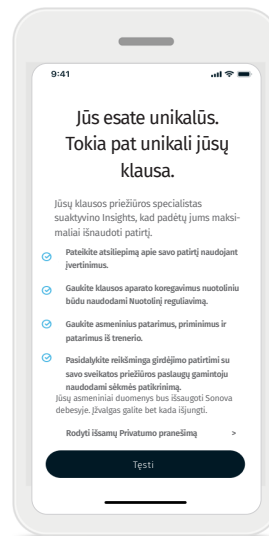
9:41

Jūs esate unikalūs. Tokia pat unikali jūsų klausa.

Jūsų klausos priežiūros specialistas suaktyvino Insights, kad padėtų jums maksimaliai išnaudoti patirtį.

Pateikite atsiliepimą apie savo patirtį naudojant įvertinimus.

Gaukite klausos aparato koregavimus nuotoliniu būdu naudodami Nuotolinį reguliavimą.

Gaukite asmeninius patarimus, priminimus ir patarimus iš trenerio.

Pasidalykite reikšminga girdėjimo patirtimi su savo sveikatos priežiūros paslaugų gamintoju naudodami sėkmės patikrinimą.
Jūsų asmeniniai duomenys bus išsaugoti Sonova debesyje. Įžvalgas galite bet kada išjungti.

Rodyti išsamų Privatumo pranešimą >

Tęsti